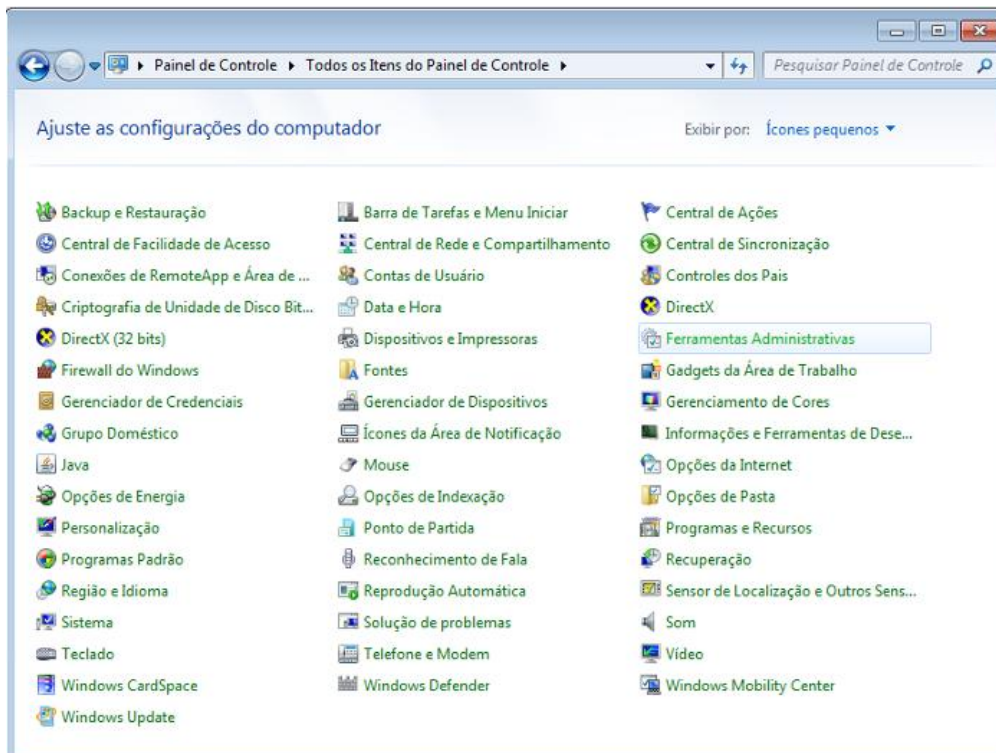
▸ Painel de Controle ▸ Todos os Itens do Painel de Controle ▸

Pesquisar Painel de Controle

Ajuste as configurações do computador

Exibir por: Ícones pequenos ▾

Backup e Restauração
Central de Facilidade de Acesso
Conexões de RemoteApp e Área de ...
Criptografia de Unidade de Disco Bit...
DirectX (32 bits)
Firewall do Windows
Gerenciador de Credenciais
Grupo Doméstico
Java
Opções de Energia
Personalização
Programas Padrão
Região e Idioma
Sistema
Teclado
Windows CardSpace
Windows Update

Barra de Tarefas e Menu Iniciar
Central de Rede e Compartilhamento
Contas de Usuário
Data e Hora
Dispositivos e Impressoras
Fontes
Gerenciador de Dispositivos
Ícones da Área de Notificação
Mouse
Opções de Indexação
Ponto de Partida
Reconhecimento de Fala
Reprodução Automática
Solução de problemas
Telefone e Modem
Windows Defender

Central de Ações
Central de Sincronização
Controles dos Pais
DirectX
Ferramentas Administrativas
Gadgets da Área de Trabalho
Gerenciamento de Cores
Informações e Ferramentas de Dese...
Opções da Internet
Opções de Pasta
Programas e Recursos
Recuperação
Sensor de Localização e Outros Sens...
Som
Vídeo
Windows Mobility Center